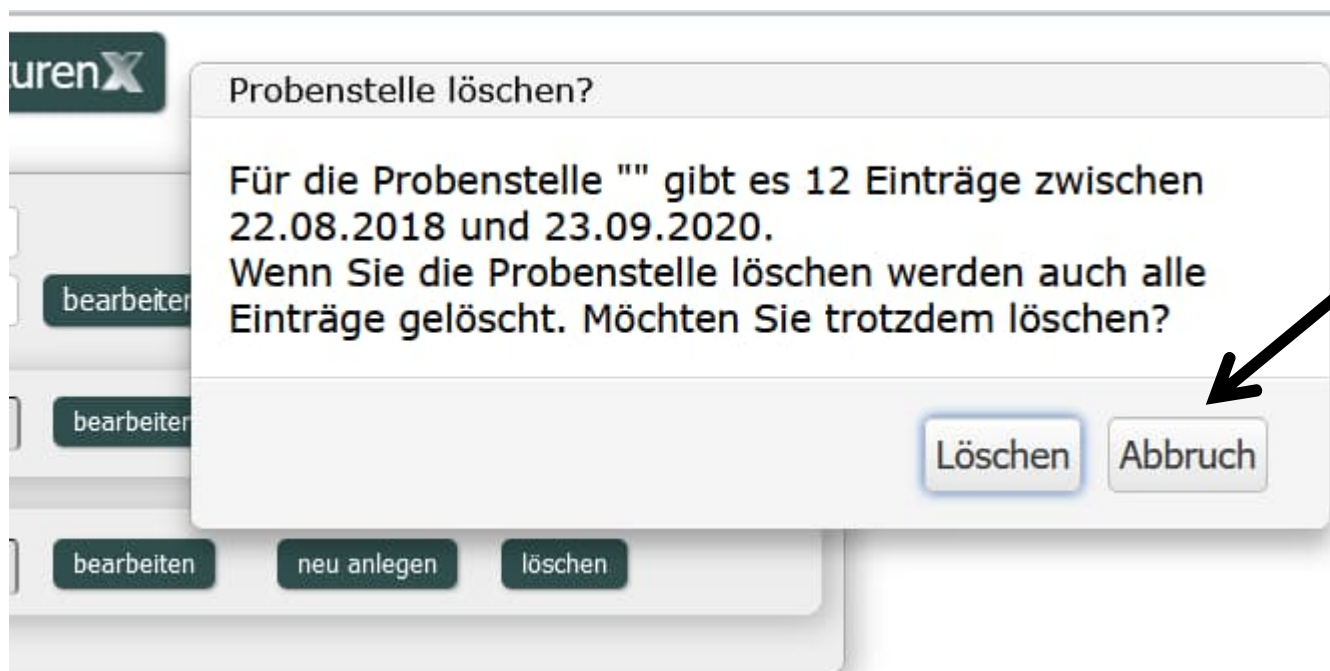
urenX

Probenstelle löschen?

Für die Probenstelle "" gibt es 12 Einträge zwischen 22.08.2018 und 23.09.2020.
Wenn Sie die Probenstelle löschen werden auch alle Einträge gelöscht. Möchten Sie trotzdem löschen?

Löschen Abbruch

bearbeiten

bearbeiten

bearbeiten neu anlegen löschen